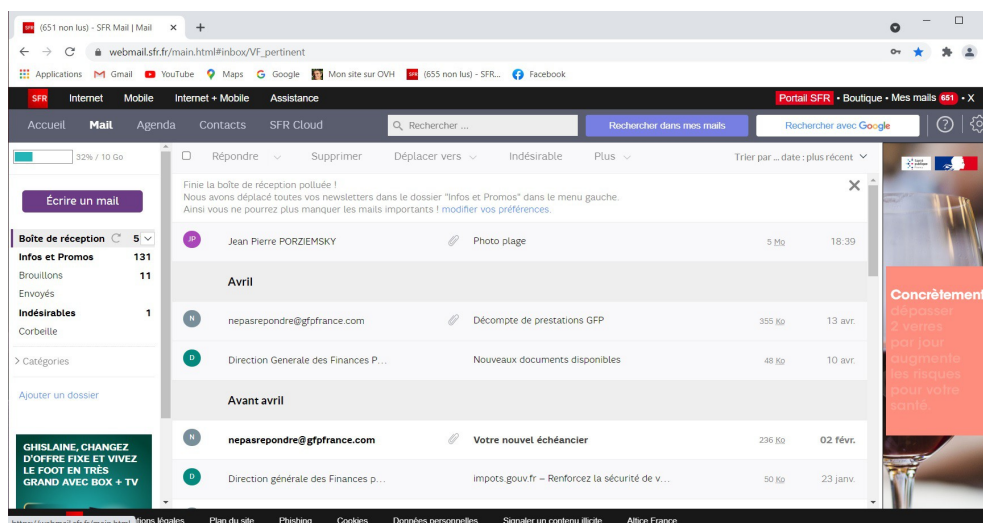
(651 non lus) - SFR Mail | Mail ×

webmail.sfr.fr/main.html#inbox/VF_pertinent

Applications Gmail YouTube Maps Google Mon site sur OVH (655 non lus) - SFR... Facebook

SFR Internet Mobile Internet + Mobile Assistance

Portail SFR • Boutique • Mes mails 651 • X

Accueil Mail Agenda Contacts SFR Cloud

Rechercher ...

Rechercher dans mes mails

Rechercher avec Google

32% / 10 Go

Écrire un mail

Boîte de réception 5
Infos et Promos 131
Brouillons 11
Envoyés
Indésirables 1
Corbeille

> Catégories

Ajouter un dossier

GHISLAINE, CHANGEZ D'OFFRE FIXE ET VIVEZ LE FOOT EN TRÈS GRAND AVEC BOX + TV

Répondre Supprimer Déplacer vers Indésirable Plus

Trier par ... date : plus récent

Finie la boîte de réception polluée !
Nous avons déplacé toutes vos newsletters dans le dossier "Infos et Promos" dans le menu gauche.
Ainsi vous ne pourrez plus manquer les mails importants ! modifier vos préférences.

JP Jean Pierre PORZIEMSKY Photo plage 5 Mo 18:39

Avril

N nepasrepondre@gfpfrance.com Décompte de prestations GFP 355 Ko 13 avr.

D Direction Generale des Finances P... Nouveaux documents disponibles 48 Ko 10 avr.

Avant avril

N nepasrepondre@gfpfrance.com Votre nouvel échéancier 236 Ko 02 févr.

D Direction générale des Finances p... impots.gouv.fr – Renforcez la sécurité de v... 50 Ko 23 janv.

Concrètement dépasser 2 verres par jour augmente les risques pour votre santé.

https://webmail.sfr.fr/main.html tions légales Plan du site Phishing Cookies Données personnelles Signaler un contenu illicite Altice France